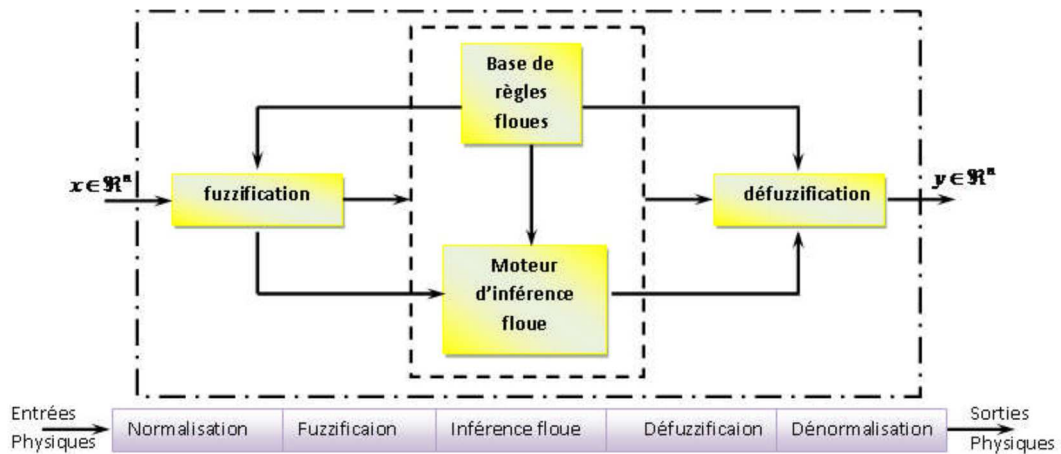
Base de règles floues

$x \in \Re^n$

fuzzification

Moteur d'inférence floue

défuzzification

$y \in \Re^n$

Entrées Physiques

| Normalisation | Fuzzificaion | Inférence floue | Défuzzificaion | Dénormalisation |
|---|---|---|---|---|

Sorties Physiques